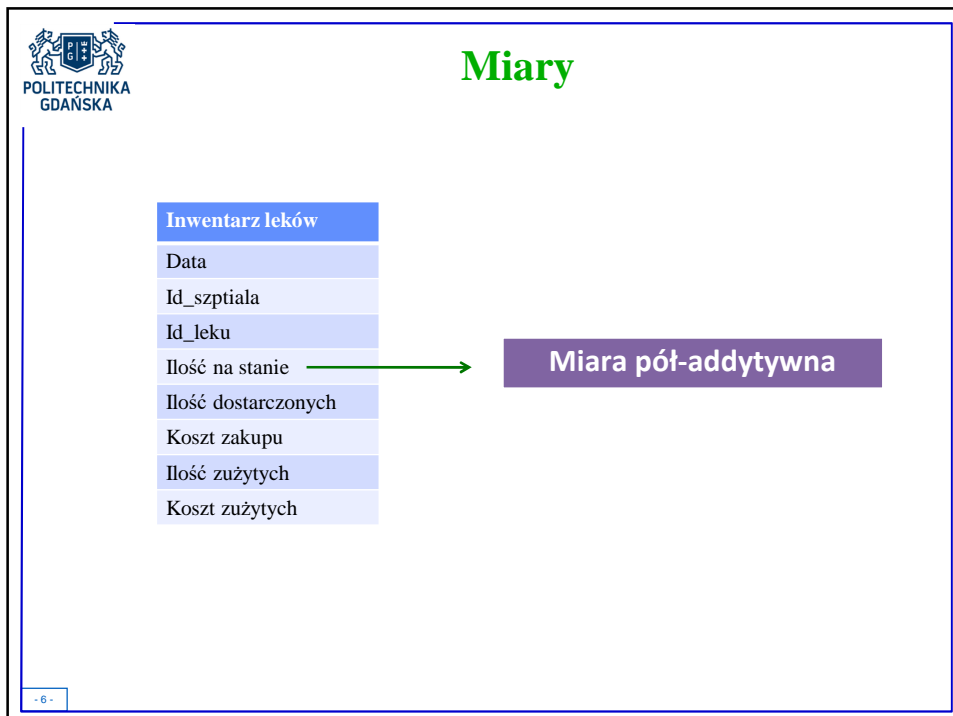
POLITECHNIKA GDAŃSKA

Miary

| Inwentarz leków |
|---|
| Data |
| Id_szptiala |
| Id_leku |
| Ilość na stanie |
| Ilość dostarczonych |
| Koszt zakupu |
| Ilość zużytych |
| Koszt zużytych |

Miara pół-addytywna

- 6 -